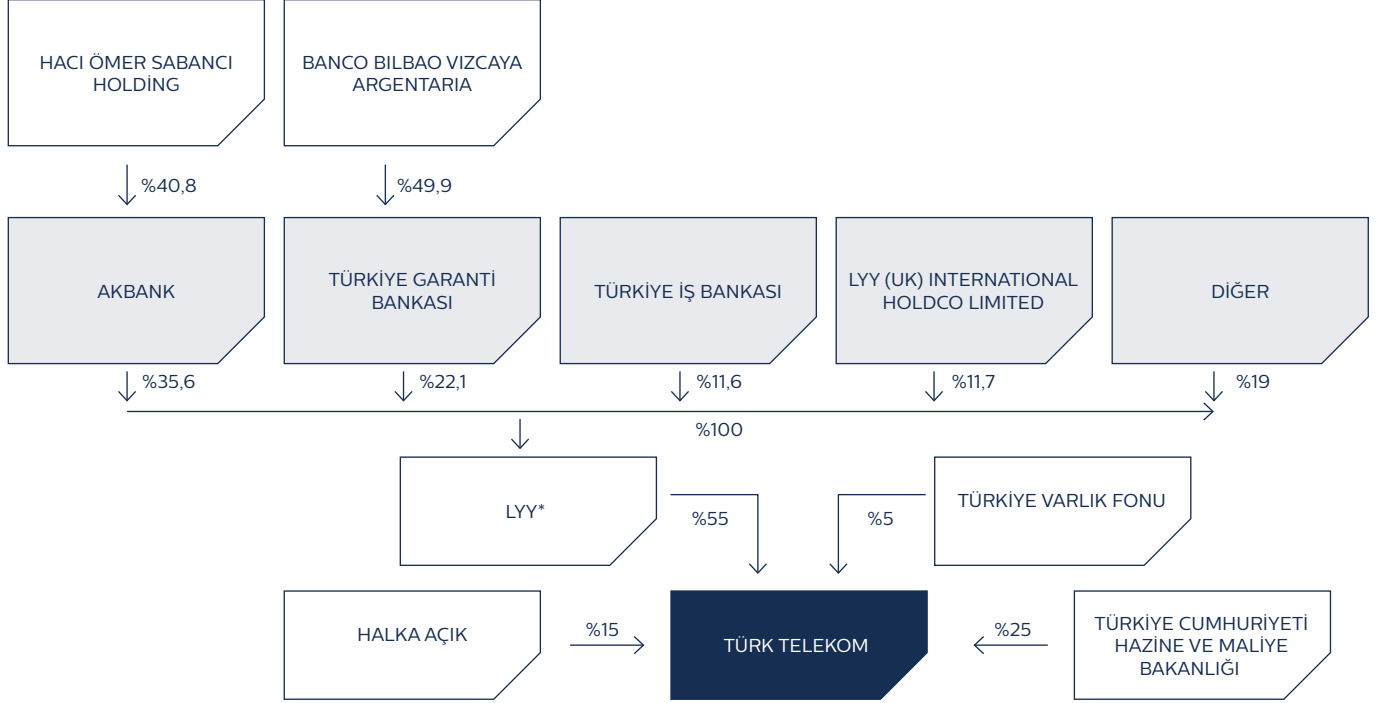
HACI ÖMER SABANCI HOLDİNG

BANCO BILBAO VIZCAYA ARGENTARIA

%40,8

%49,9

AKBANK

TÜRKİYE GARANTİ BANKASI

TÜRKİYE İŞ BANKASI

LYY (UK) INTERNATIONAL HOLDCO LIMITED

DİĞER

%35,6

%22,1

%11,6

%11,7

%19

%100

LYY*

%55

%5

TÜRKİYE VARLIK FONU

HALKA AÇIK

%15

TÜRK TELEKOM

%25

TÜRKİYE CUMHURİYETİ HAZİNE VE MALİYE BAKANLIĞI